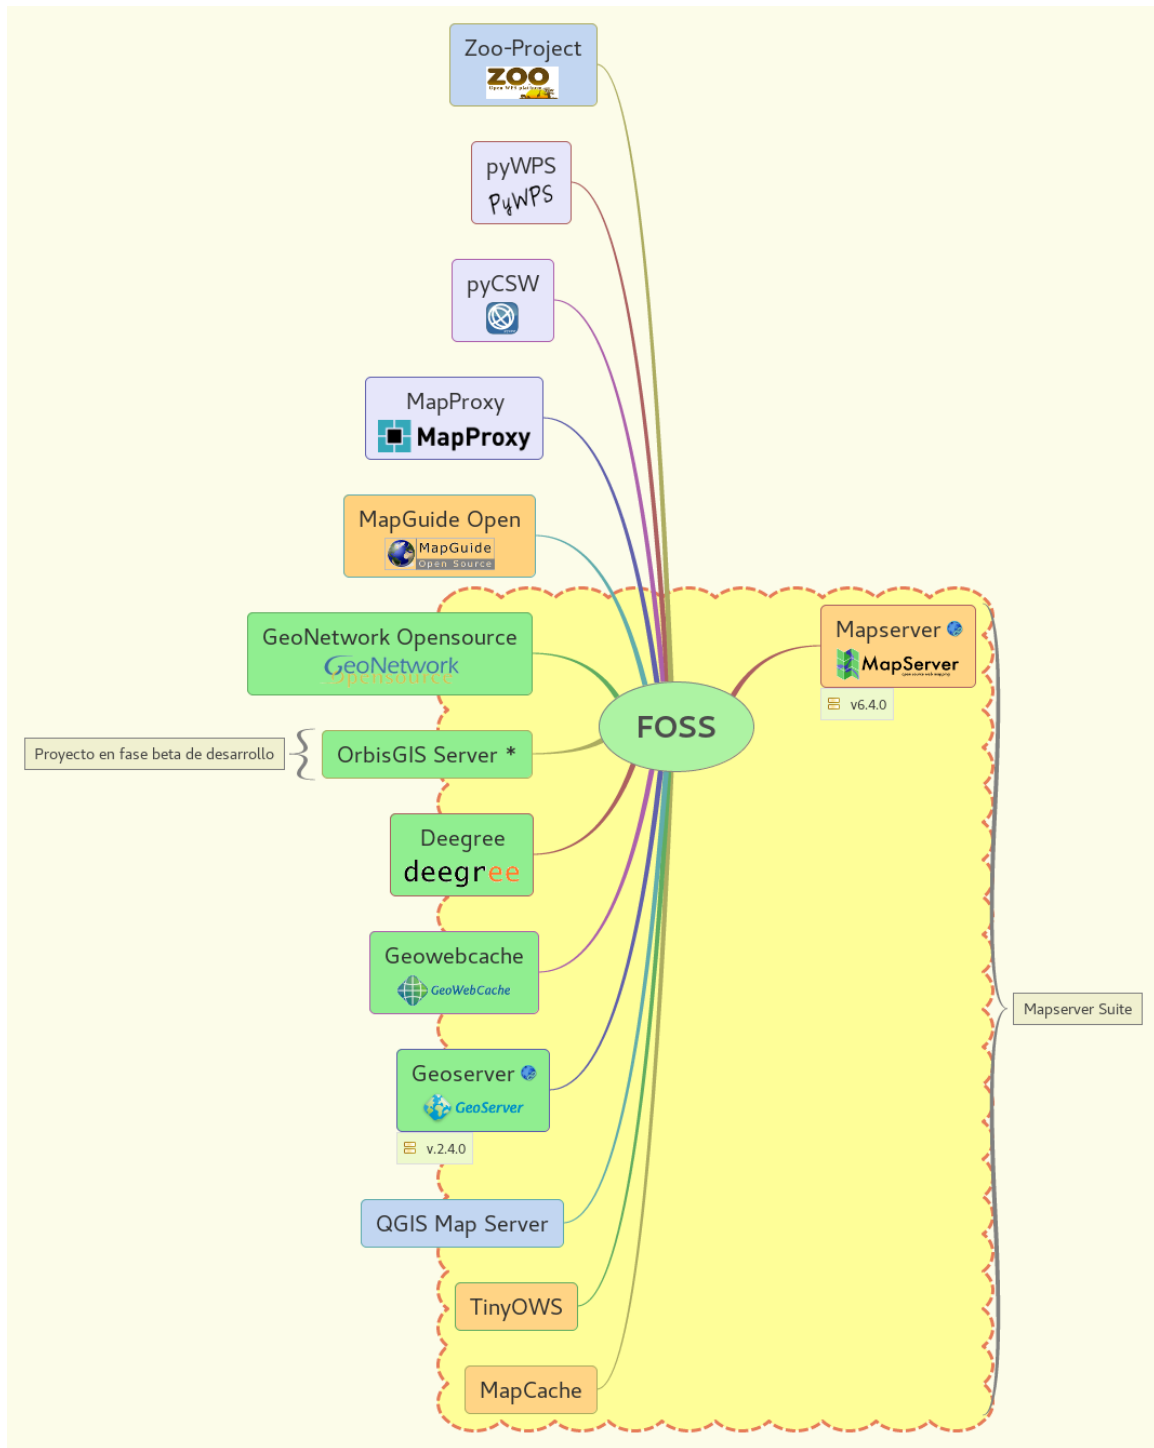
Zoo-Project
ZOO
Open WPS platform

pyWPS
PyWPS

pyCSW

MapProxy
MapProxy

MapGuide Open
MapGuide
Open Source

GeoNetwork Opensource
GeoNetwork
opensource

Proyecto en fase beta de desarrollo

OrbisGIS Server *

FOSS

Mapserver
MapServer
open source web mapping

v6.4.0

Deegree
deegree

Geowebcache
GeoWebCache

Mapserver Suite

Geoserver
GeoServer

v.2.4.0

QGIS Map Server

TinyOWS

MapCache